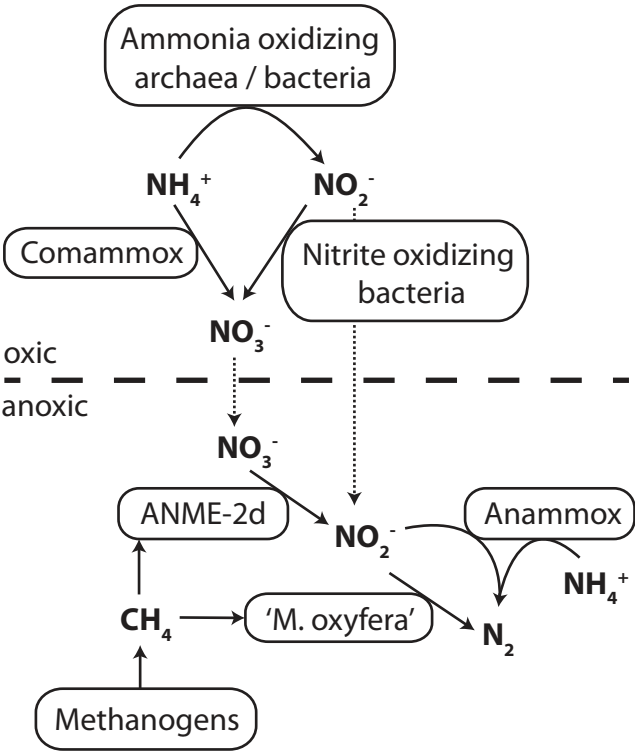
Ammonia oxidizing archaea / bacteria

$NH_4^+$

$NO_2^-$

Comammox

Nitrite oxidizing bacteria

$NO_3^-$

oxic

anoxic

$NO_3^-$

ANME-2d

$NO_2^-$

Anammox

$NH_4^+$

$CH_4$

'M. oxyfera'

$N_2$

Methanogens